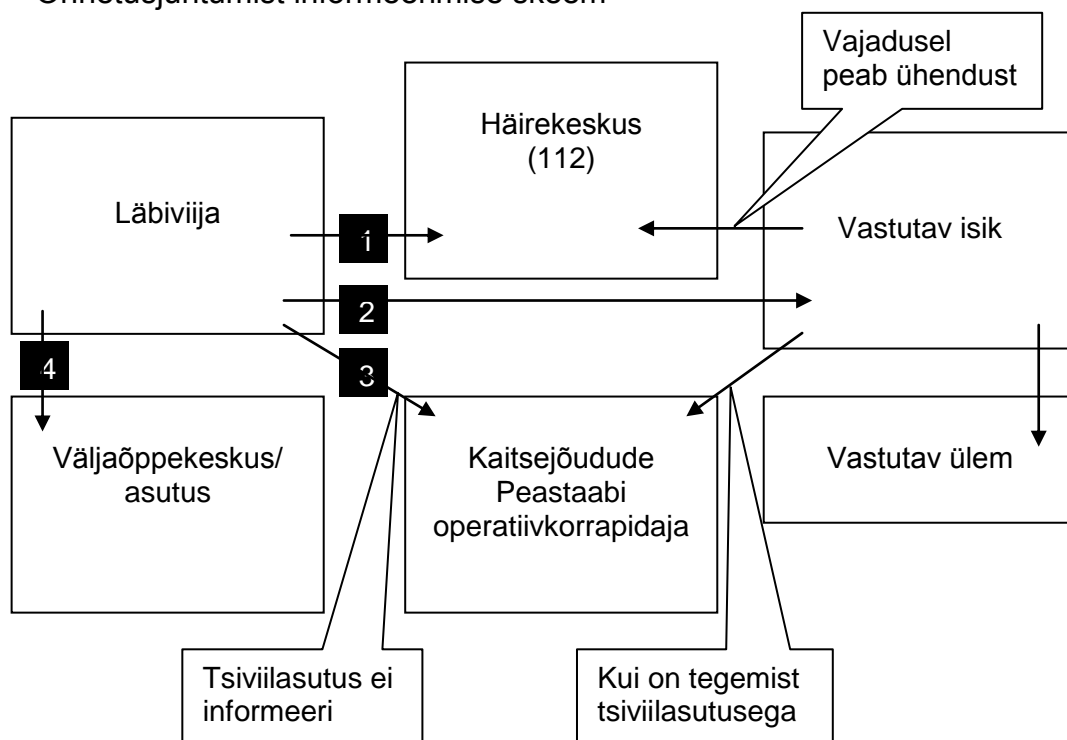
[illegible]

Vajadusel peab ühendust

Häirekeskus (112)

Läbiviija

1

Vastutav isik

2

4

3

Väljaõppekeskus/ asutus

Kaitsejõudude Peastaabi operatiivkorrapidaja

Vastutav ülem

Tsiviilasutus ei informeeri

Kui on tegemist tsiviilasutusega